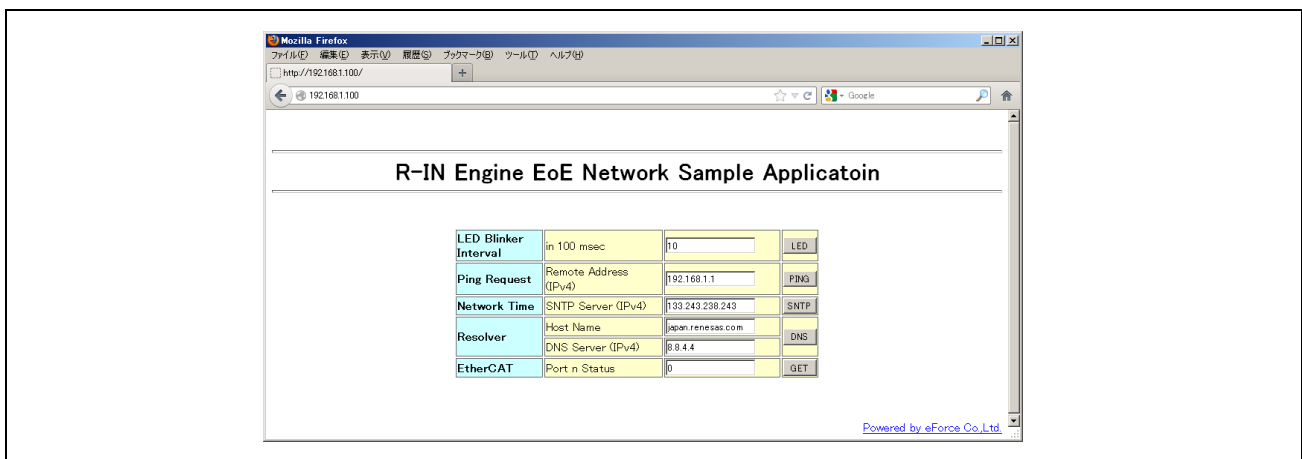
Mozilla Firefox
ファイル(F) 編集(E) 表示(V) 履歴(S) ブックマーク(B) ツール(T) ヘルプ(H)
http://192.168.1.100/
192.168.1.100
Google

R-IN Engine EoE Network Sample Applicatoin

| LED Blinker Interval | in 100 msec | 10 | LED |
|---|---|---|---|
| Ping Request | Remote Address (IPv4) | 192.168.1.1 | PING |
| Network Time | SNTP Server (IPv4) | 133.243.238.243 | SNTP |
| Resolver | Host Name | japan.renesas.com | DNS |
| | DNS Server (IPv4) | 8.8.4.4 | |
| EtherCAT | Port n Status | 0 | GET |

Powered by eForce Co.,Ltd.